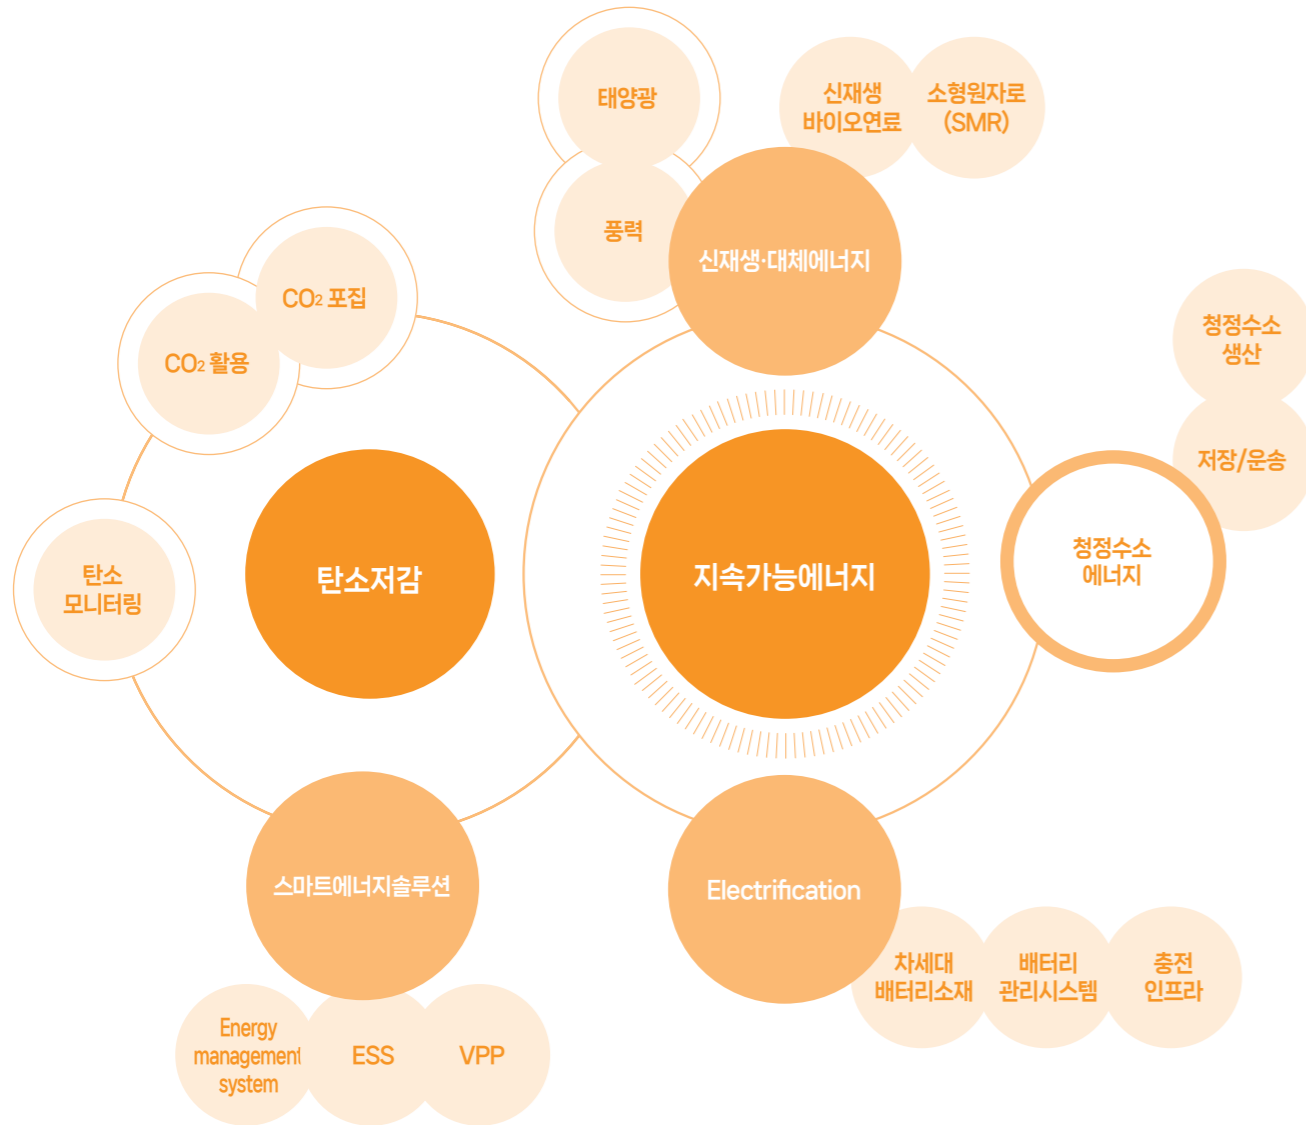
태양광

신재생
바이오연료

소형원자로
(SMR)

풍력

신재생·대체에너지

$CO_2$ 포집

$CO_2$ 활용

청정수소
생산

저장/운송

탄소
모니터링

탄소저감

지속가능에너지

청정수소
에너지

스마트에너지솔루션

Electrification

차세대
배터리소재

배터리
관리시스템

충전
인프라

Energy
management
system

ESS

VPP